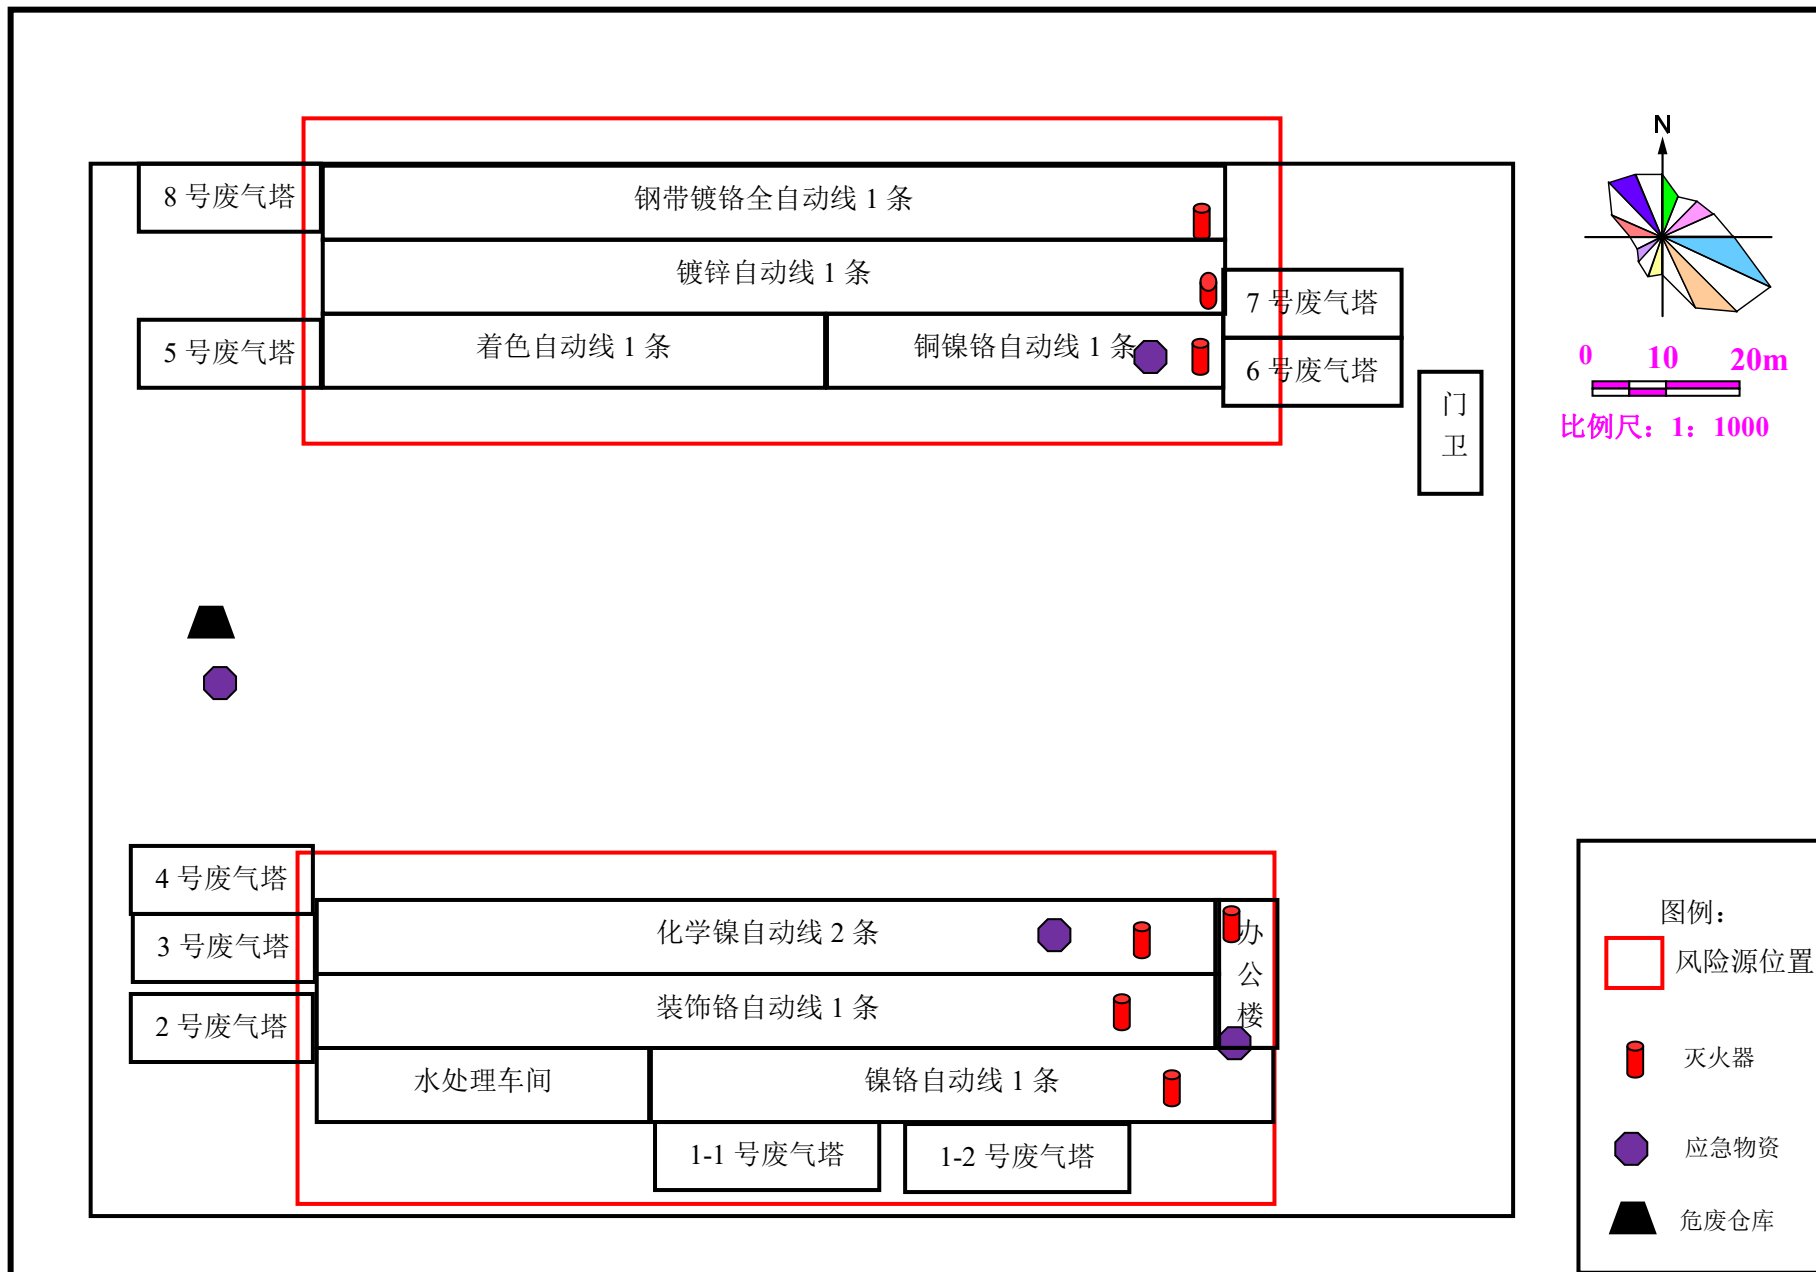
8 号废气塔

钢带镀铬全自动线 1 条

镀锌自动线 1 条

7 号废气塔

5 号废气塔

着色自动线 1 条

铜镍铬自动线 1 条

6 号废气塔

门
卫

N

0 10 20m

比例尺：1：1000

4 号废气塔

3 号废气塔

化学镍自动线 2 条

办
公
楼

2 号废气塔

装饰铬自动线 1 条

水处理车间

镍铬自动线 1 条

1-1 号废气塔

1-2 号废气塔

图例：

风险源位置

灭火器

应急物资

危废仓库